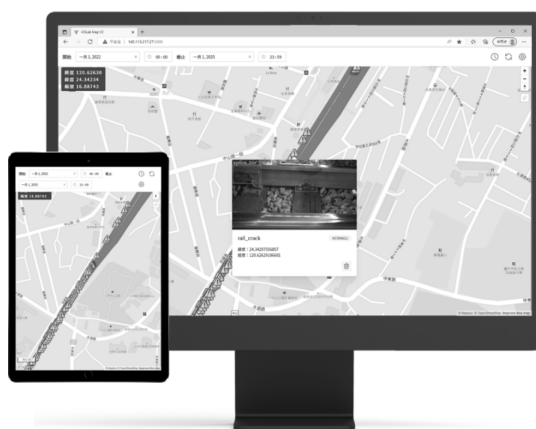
Visual Map UI

不安全 | 140.113.217.27:3000

開始 一月 1, 2022 00 : 00 結束 一月 1, 2025 23 : 59

經度 120.62628
緯度 24.34234
縮放 16.88743

rail_crack

經度：24.3429755857
緯度：120.6262936685

開始 一月 1, 2022 00 : 00 結束
一月 1, 2025

縮放 16.88743